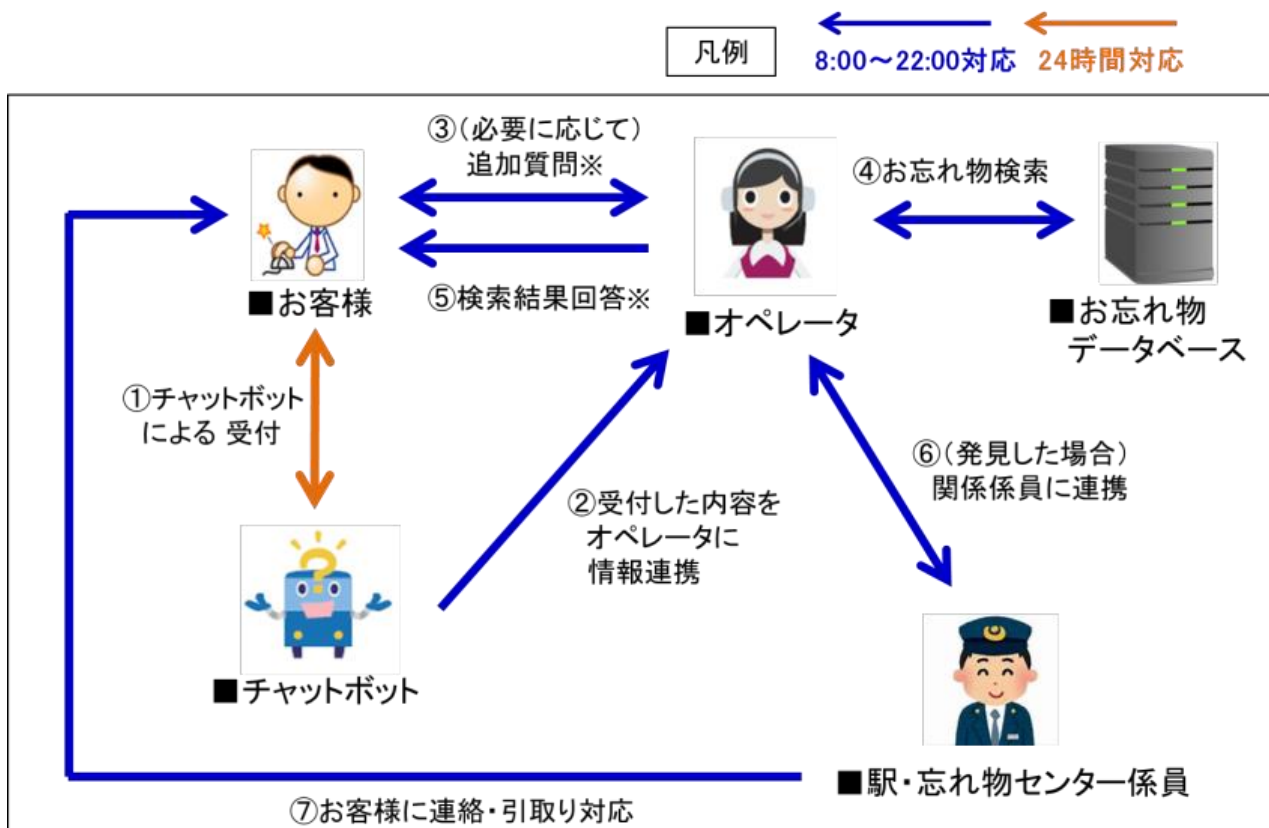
凡例

8:00～22:00対応

24時間対応

③（必要に応じて）追加質問※

④お忘れ物検索

■お客様

⑤検索結果回答※

■オペレータ

■お忘れ物データベース

①チャットボットによる 受付

②受付した内容をオペレータに情報連携

⑥（発見した場合）関係係員に連携

■チャットボット

■駅・忘れ物センター係員

⑦お客様に連絡・引取り対応